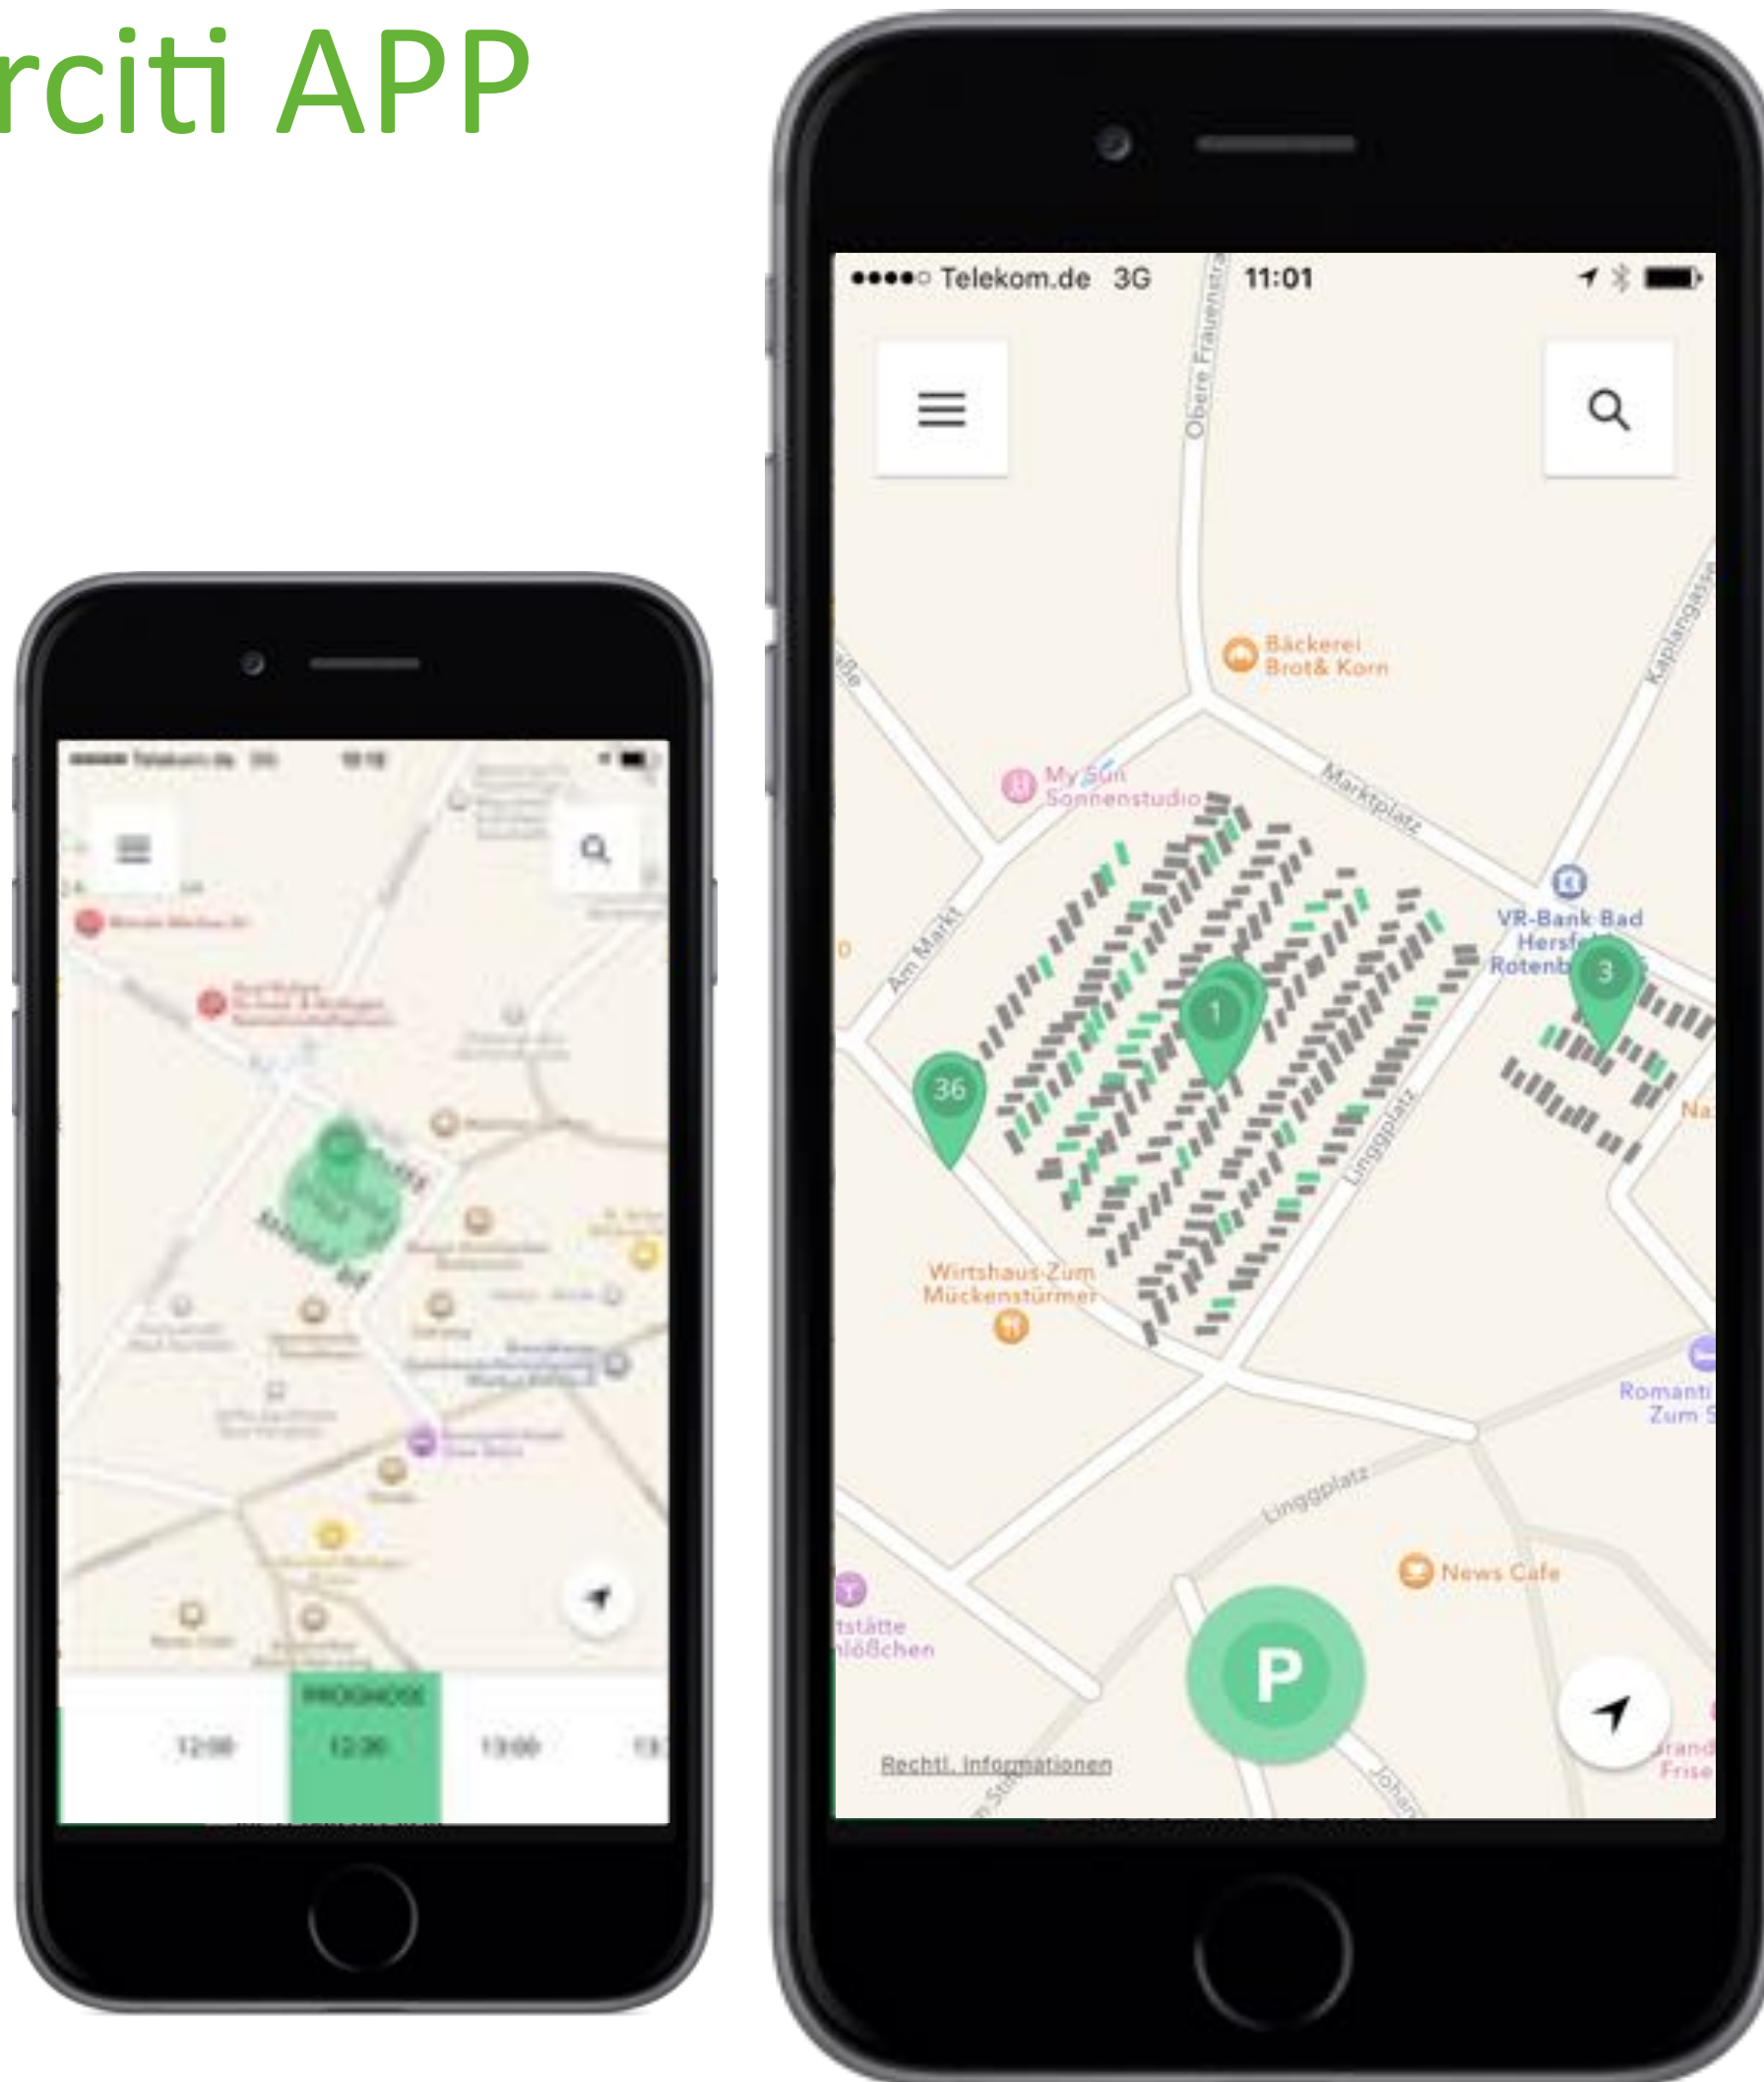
rciti APP

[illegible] Telekom.de 3G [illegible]

PROGNOSE

12:00 12:30 13:00 13:

●●●●○ Telekom.de 3G 11:01

Obere Frauenstra

Bäckerei Brot& Korn

My Sun Sonnenstudio

Marktplatz

Am Markt

VR-Bank Bad Hersf Rotenb

3

1

36

Linggplatz

Na

Wirtshaus Zum Mückenstürmer

Romanti Zum

Linggplatz

News Cafe

tstätte lößchen

P

Rechtl. Informationen

Kaplangasse

Johan